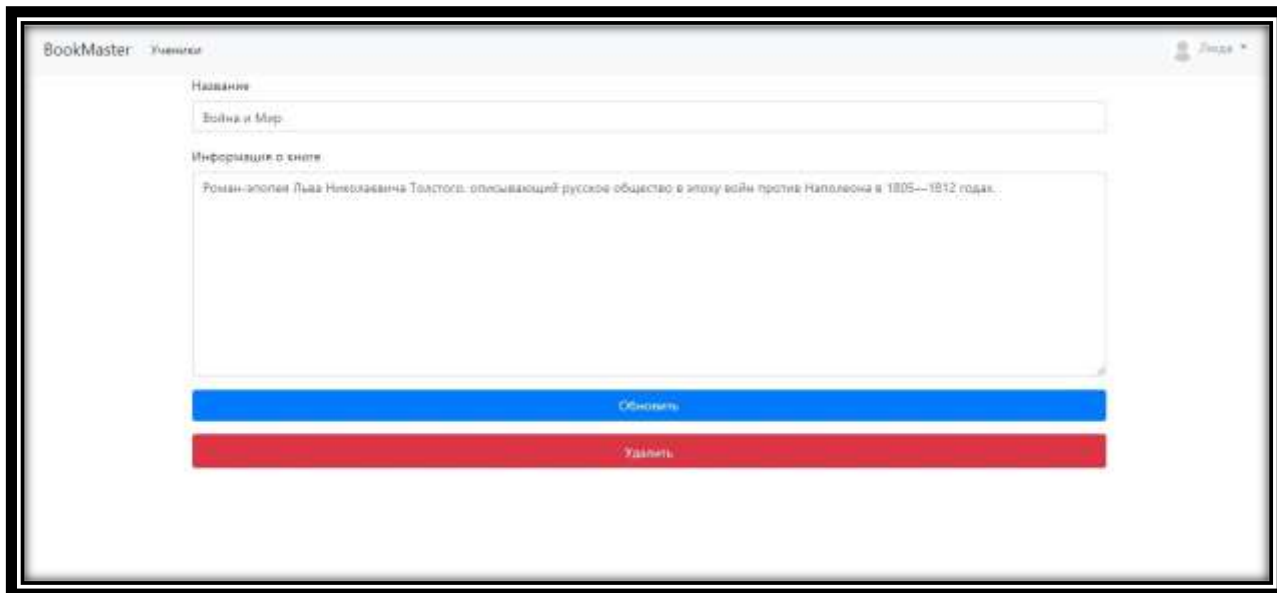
BookMaster Ученики

Лида ▾

Название

Война и Мир

Информация о книге

Роман-эпопея Льва Николаевича Толстого, описывающий русское общество в эпоху войн против Наполеона в 1805—1812 годах.

Обновить

Удалить